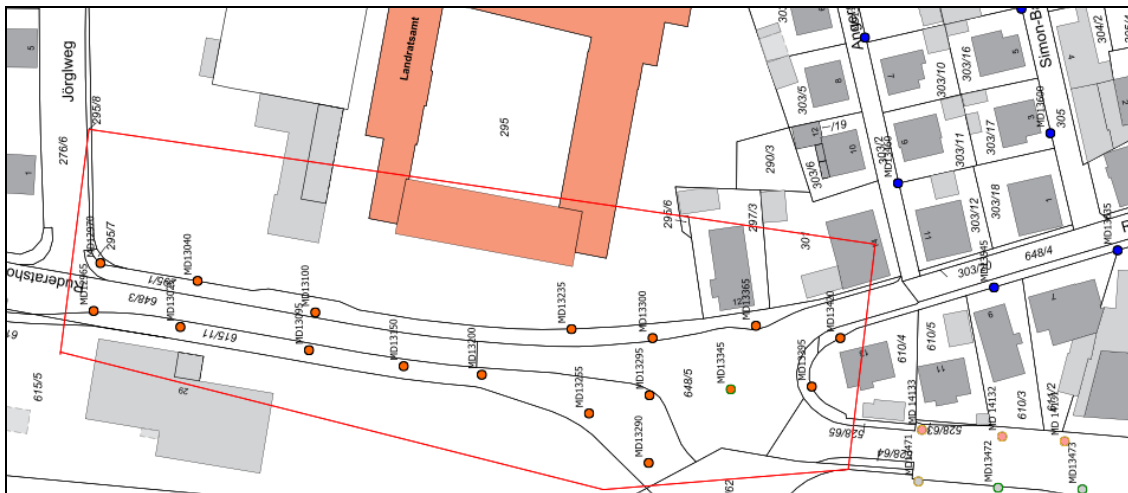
Jörglweg
295/8
276/6
5
1
Landratsamt
295
303/
Anger
Simon-B
304/2
8
303/5
303/10
303/16
7
4
/19
12
MD13600
3
305
MD13
290/3
303/6
10
303/2
MD13360
6
303/11
303/17
296/6
297/3
303/12
303/18
1
11
MD13365
295/7
MD12920
MD13040
30
MD13345
303/1
648/4
MD12965
295/1
MD13100
MD13235
MD13300
MD13365
MD13420
648/3
MD13030
615/11
MD13095
MD13150
MD13200
MD13295
MD13345
648/5
MD13395
610/4
610/5
6
7
615/5
29
MD13255
MD13290
11
MD14133
MD14132
610/3
611/2
528/65
528/63
528/64
MD13471
MD13472
MD13473
62